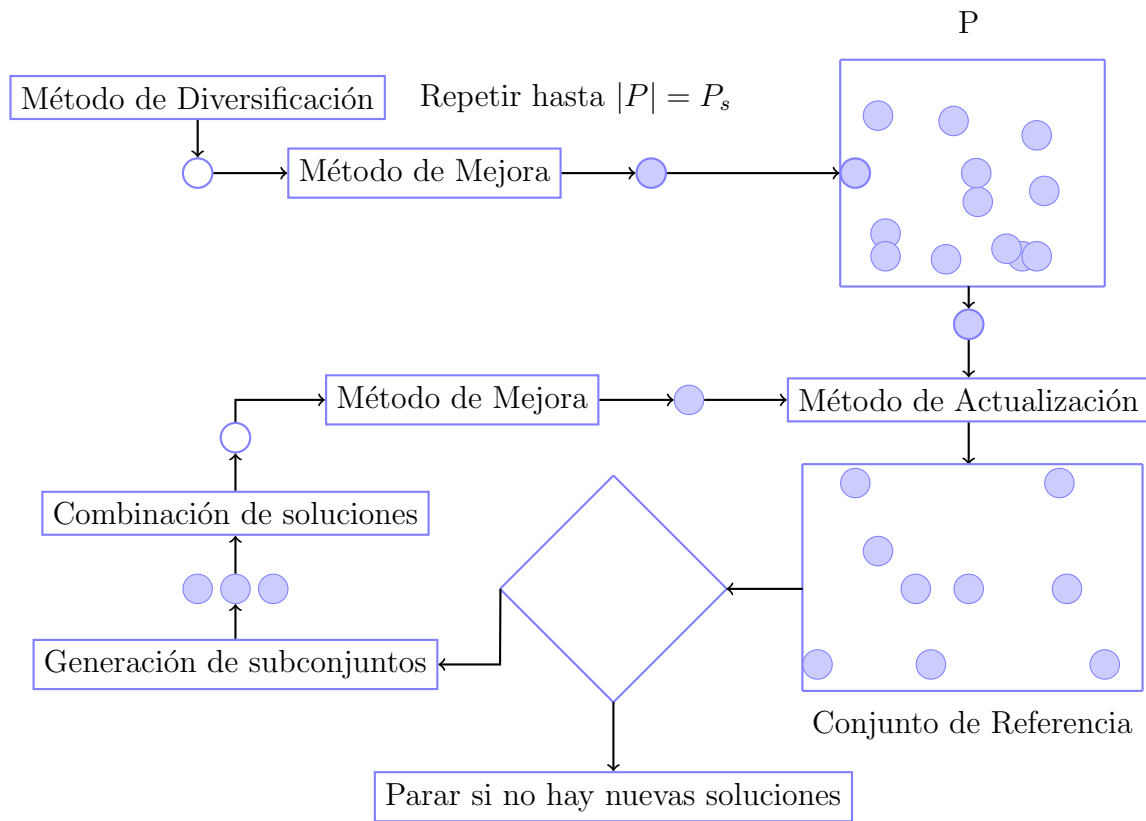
P

Método de Diversificación

Repetir hasta $|P| = P_s$

Método de Mejora

Método de Mejora

Método de Actualización

Combinación de soluciones

Generación de subconjuntos

Conjunto de Referencia

Parar si no hay nuevas soluciones